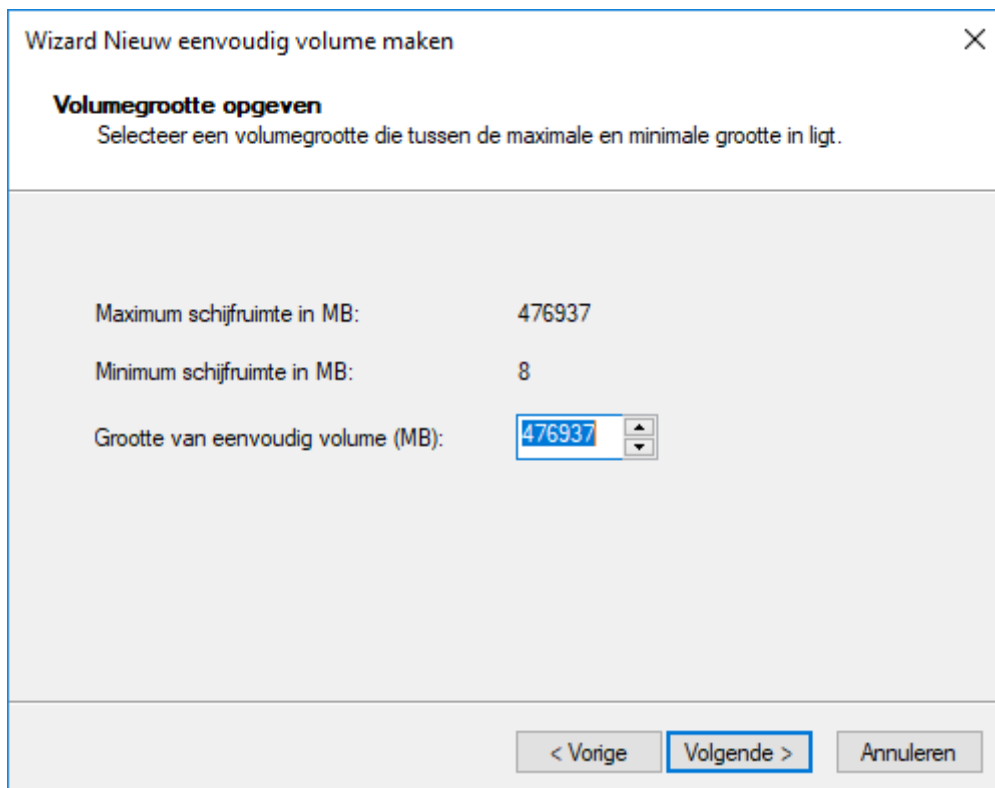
Wizard Nieuw eenvoudig volume maken

Volumegrootte opgeven
Selecteer een volumegrootte die tussen de maximale en minimale grootte in ligt.

Maximum schijfruimte in MB: 476937

Minimum schijfruimte in MB: 8

Grootte van eenvoudig volume (MB): 476937

< Vorige
Volgende >
Annuleren